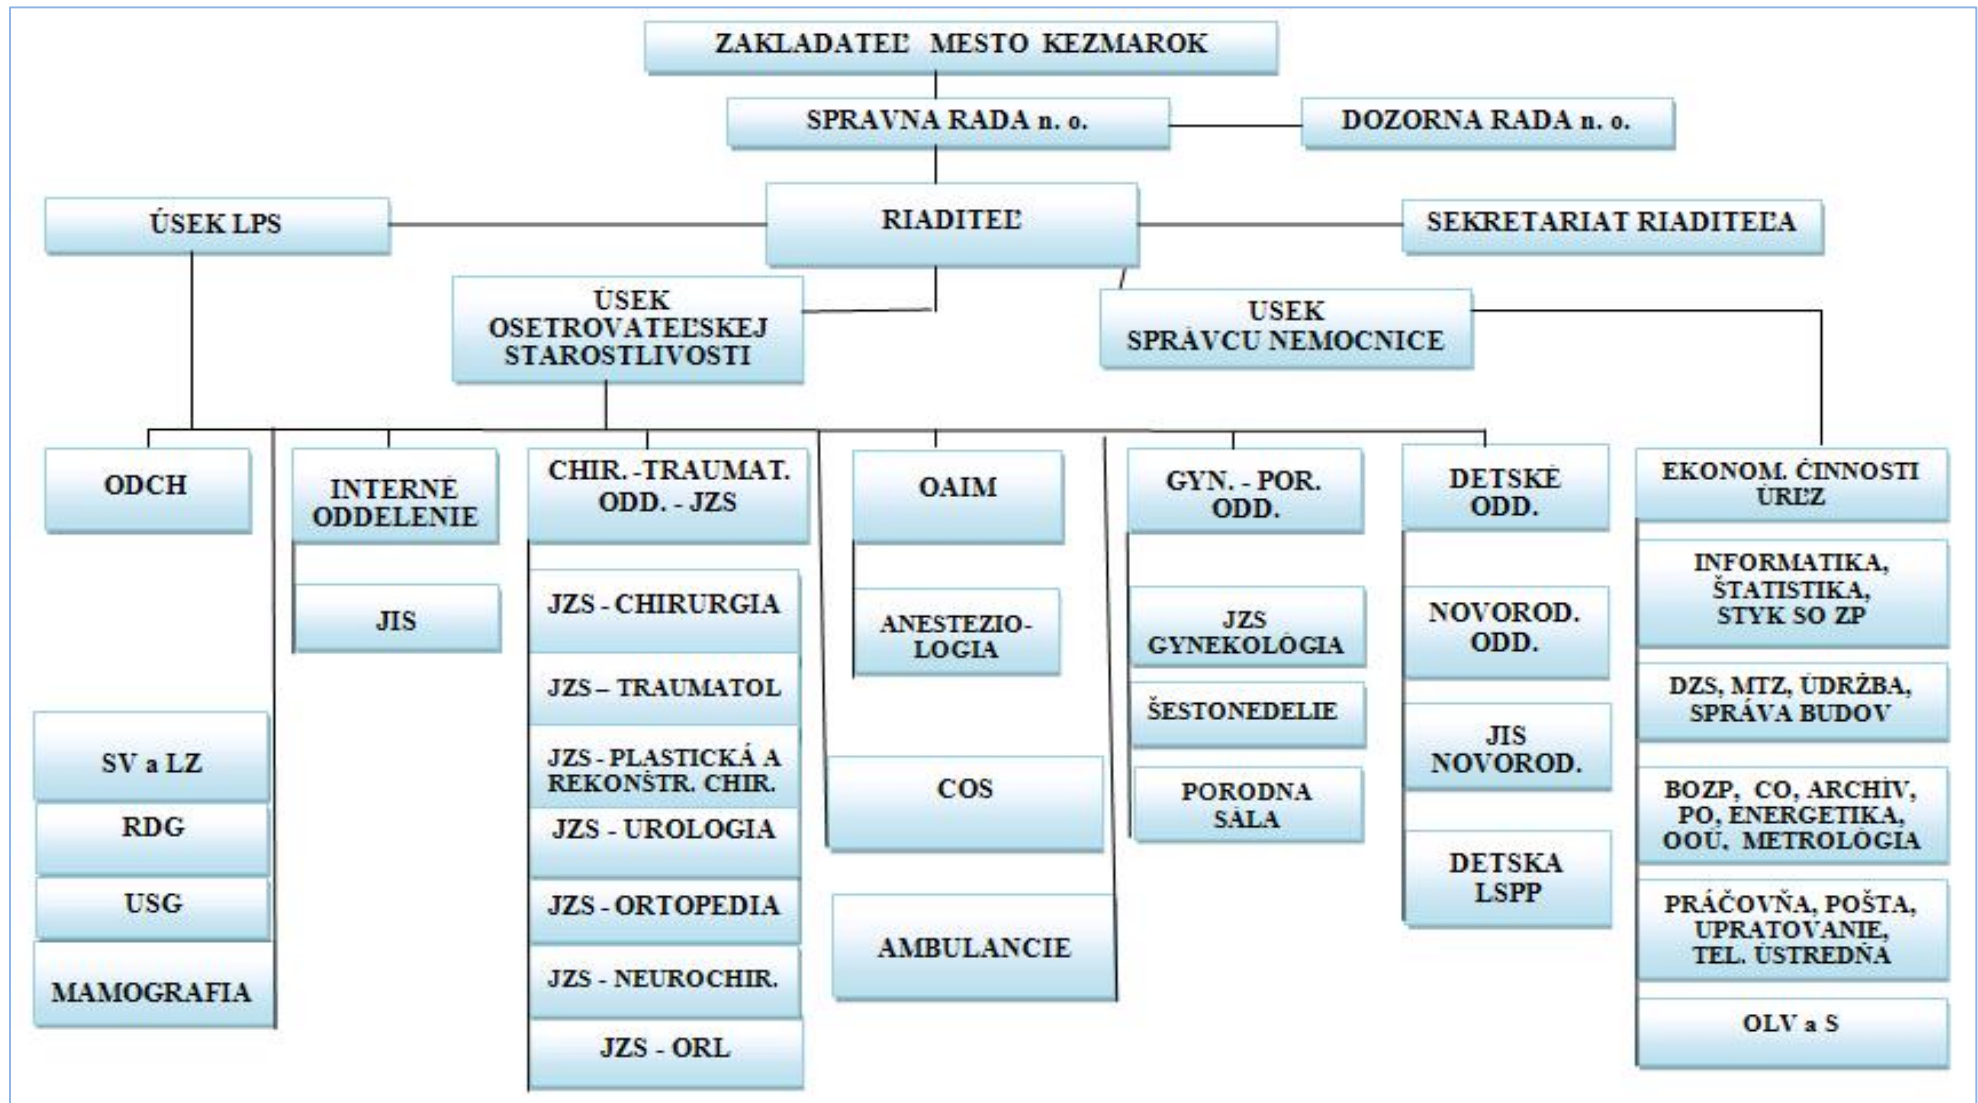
ZAKLADATEĽ MESTO KEZMAROK

SPRAVNA RADA n. o.

DOZORNA RADA n. o.

ÚSEK LPS

RIADITEĽ

SEKRETARIAT RIADITEĽA

ÚSEK OSETROVATEĽSKEJ STAROSTLIVOSTI

USEK SPRÁVCU NEMOCNICE

ODCH

INTERNÉ ODDELENIE

CHIR. -TRAUMAT. ODD. - JZS

OAIM

GYN. - POR. ODD.

DETSKÉ ODD.

EKONOM. ČINNOSTI ÚREZ

JIS

JZS - CHIRURGIA

ANESTEZIO-LOGIA

JZS GYNEKOLÓGIA

NOVOROD. ODD.

INFORMATIKA, ŠTATISTIKA, STYK SO ZP

JZS – TRAUMATOL

ŠESTONEDELIE

DZS, MTZ, ÚDRŽBA, SPRÁVA BUDOV

SV a LZ

JZS - PLASTICKÁ A REKONŠTR. CHIR.

COS

PORODNA SÁLA

JIS NOVOROD.

BOZP, CO, ARCHÍV, PO, ENERGETIKA, OOÚ, METROLÓGIA

RDG

JZS - UROLOGIA

DETSKA LSPP

USG

JZS - ORTOPEDIA

PRÁČOVŇA, POŠTA, UPRATOVANIE, TEL. ÚSTREDŇA

MAMOGRAFIA

JZS - NEUROCHIR.

AMBULANCIE

JZS - ORL

OLV a S